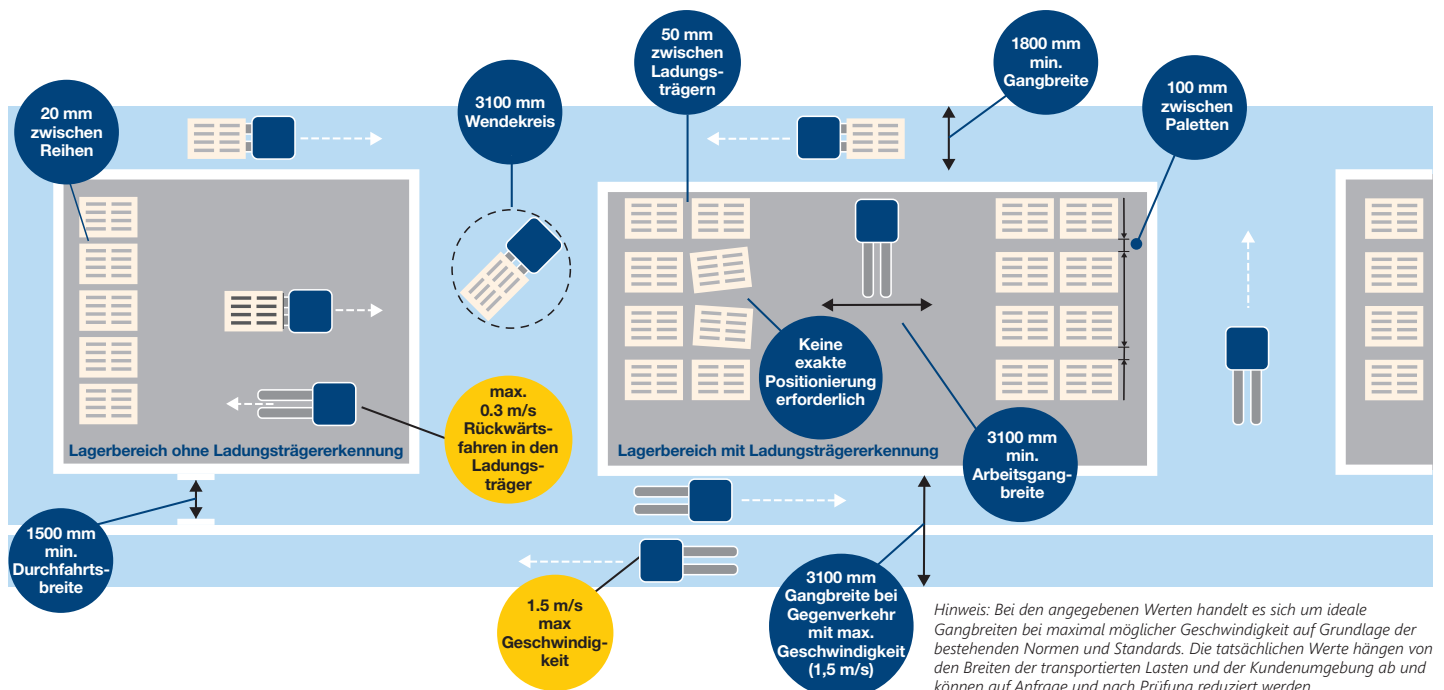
20 mm zwischen Reihen

3100 mm Wendekreis

50 mm zwischen Ladungsträgern

1800 mm min. Gangbreite

100 mm zwischen Paletten

Keine exakte Positionierung erforderlich

max. 0.3 m/s Rückwärtsfahren in den Ladungsträger

Lagerbereich ohne Ladungsträgererkennung

Lagerbereich mit Ladungsträgererkennung

3100 mm min. Arbeitsgangbreite

1500 mm min. Durchfahrtsbreite

1.5 m/s max Geschwindigkeit

3100 mm Gangbreite bei Gegenverkehr mit max. Geschwindigkeit (1,5 m/s)

Hinweis: Bei den angegebenen Werten handelt es sich um ideale Gangbreiten bei maximal möglicher Geschwindigkeit auf Grundlage der bestehenden Normen und Standards. Die tatsächlichen Werte hängen von den Breiten der transportierten Lasten und der Kundenumgebung ab und können auf Anfrage und nach Prüfung reduziert werden.